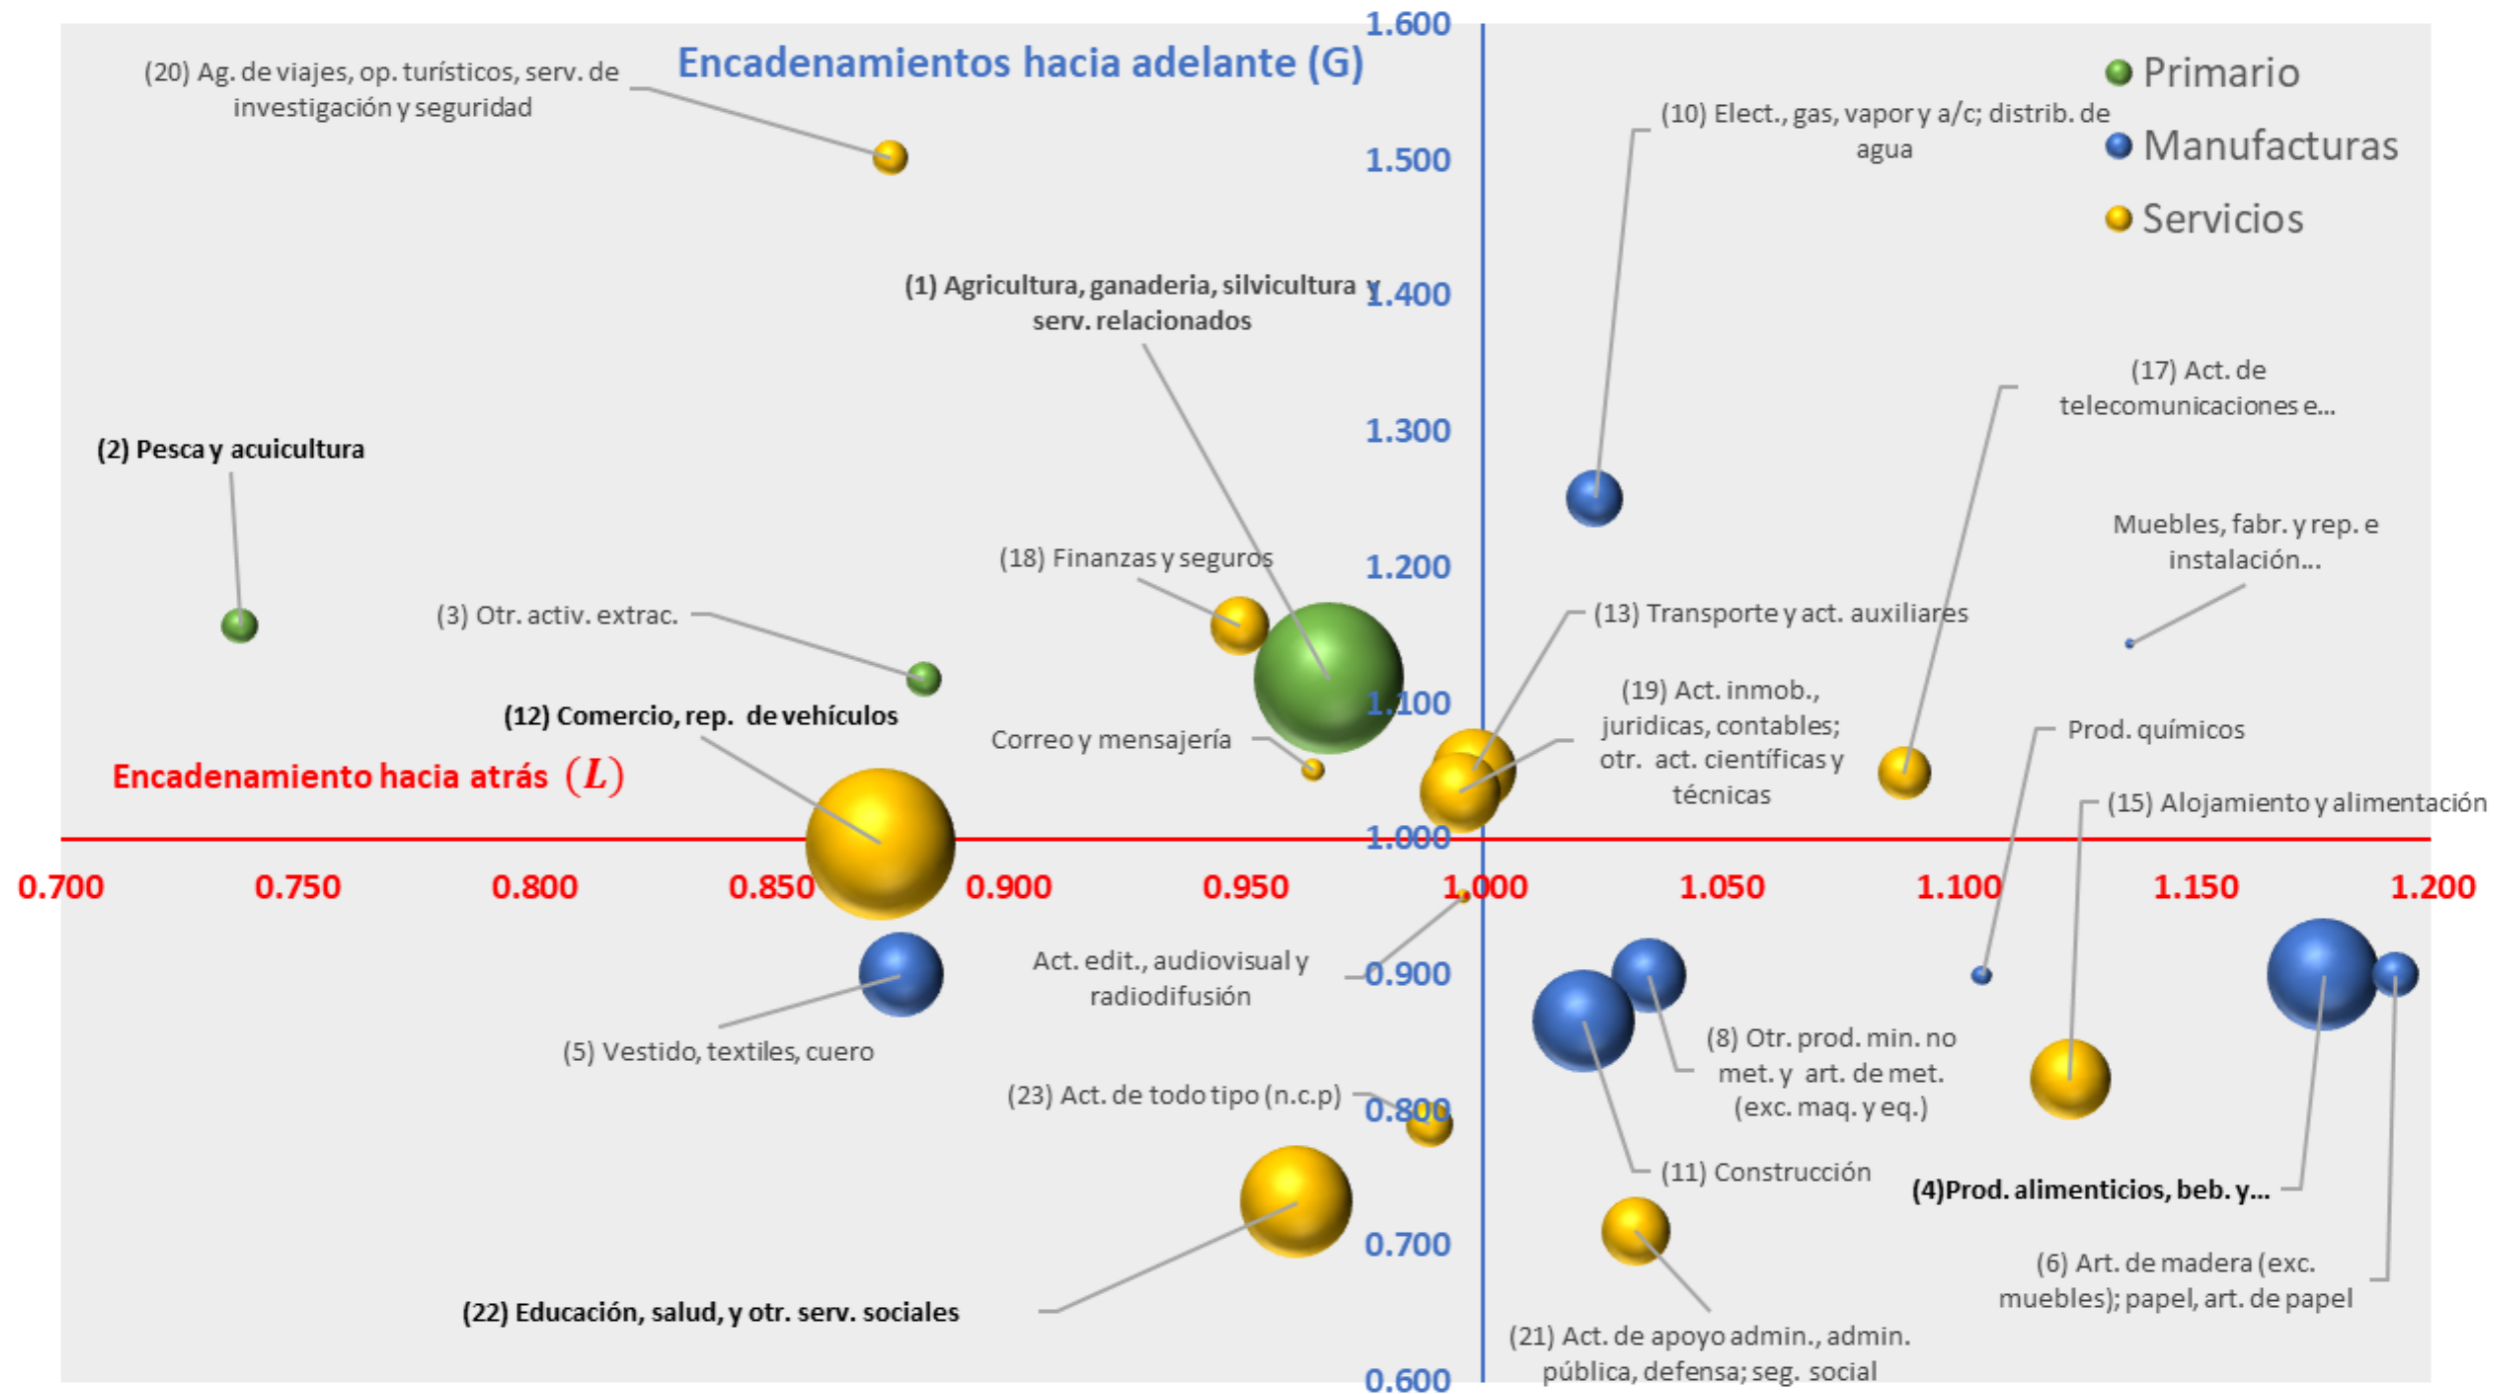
Encadenamientos hacia adelante (G)

Primario
Manufacturas
Servicios

1.600
1.500
1.400
1.300
1.200
1.100
1.000
0.900
0.800
0.700
0.600

Encadenamiento hacia atrás $(L)$

0.700
0.750
0.800
0.850
0.900
0.950
1.000
1.050
1.100
1.150
1.200

(20) Ag. de viajes, op. turísticos, serv. de investigación y seguridad

(10) Elect., gas, vapor y a/c; distrib. de agua

(1) Agricultura, ganaderia, silvicultura y serv. relacionados

(17) Act. de telecomunicaciones e...

(2) Pesca y acuicultura

Muebles, fabr. y rep. e instalación...

(18) Finanzas y seguros

(3) Otr. activ. extrac.

(13) Transporte y act. auxiliares

(19) Act. inmob., juridicas, contables; otr. act. científicas y técnicas

(12) Comercio, rep. de vehículos

Correo y mensajería

Prod. químicos

(15) Alojamiento y alimentación

Act. edit., audiovisual y radiodifusión

(5) Vestido, textiles, cuero

(8) Otr. prod. min. no met. y art. de met. (exc. maq. y eq.)

(23) Act. de todo tipo (n.c.p)

(11) Construcción

(4)Prod. alimenticios, beb. y...

(6) Art. de madera (exc. muebles); papel, art. de papel

(22) Educación, salud, y otr. serv. sociales

(21) Act. de apoyo admin., admin. pública, defensa; seg. social